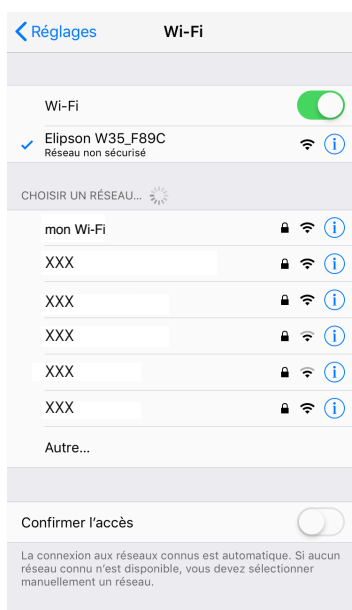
Réglages
Wi-Fi

Wi-Fi

Elipson W35_F89C
Réseau non sécurisé

CHOISIR UN RÉSEAU...

mon Wi-Fi

XXX

XXX

XXX

XXX

XXX

Autre...

Confirmer l'accès

La connexion aux réseaux connus est automatique. Si aucun réseau connu n'est disponible, vous devez sélectionner manuellement un réseau.